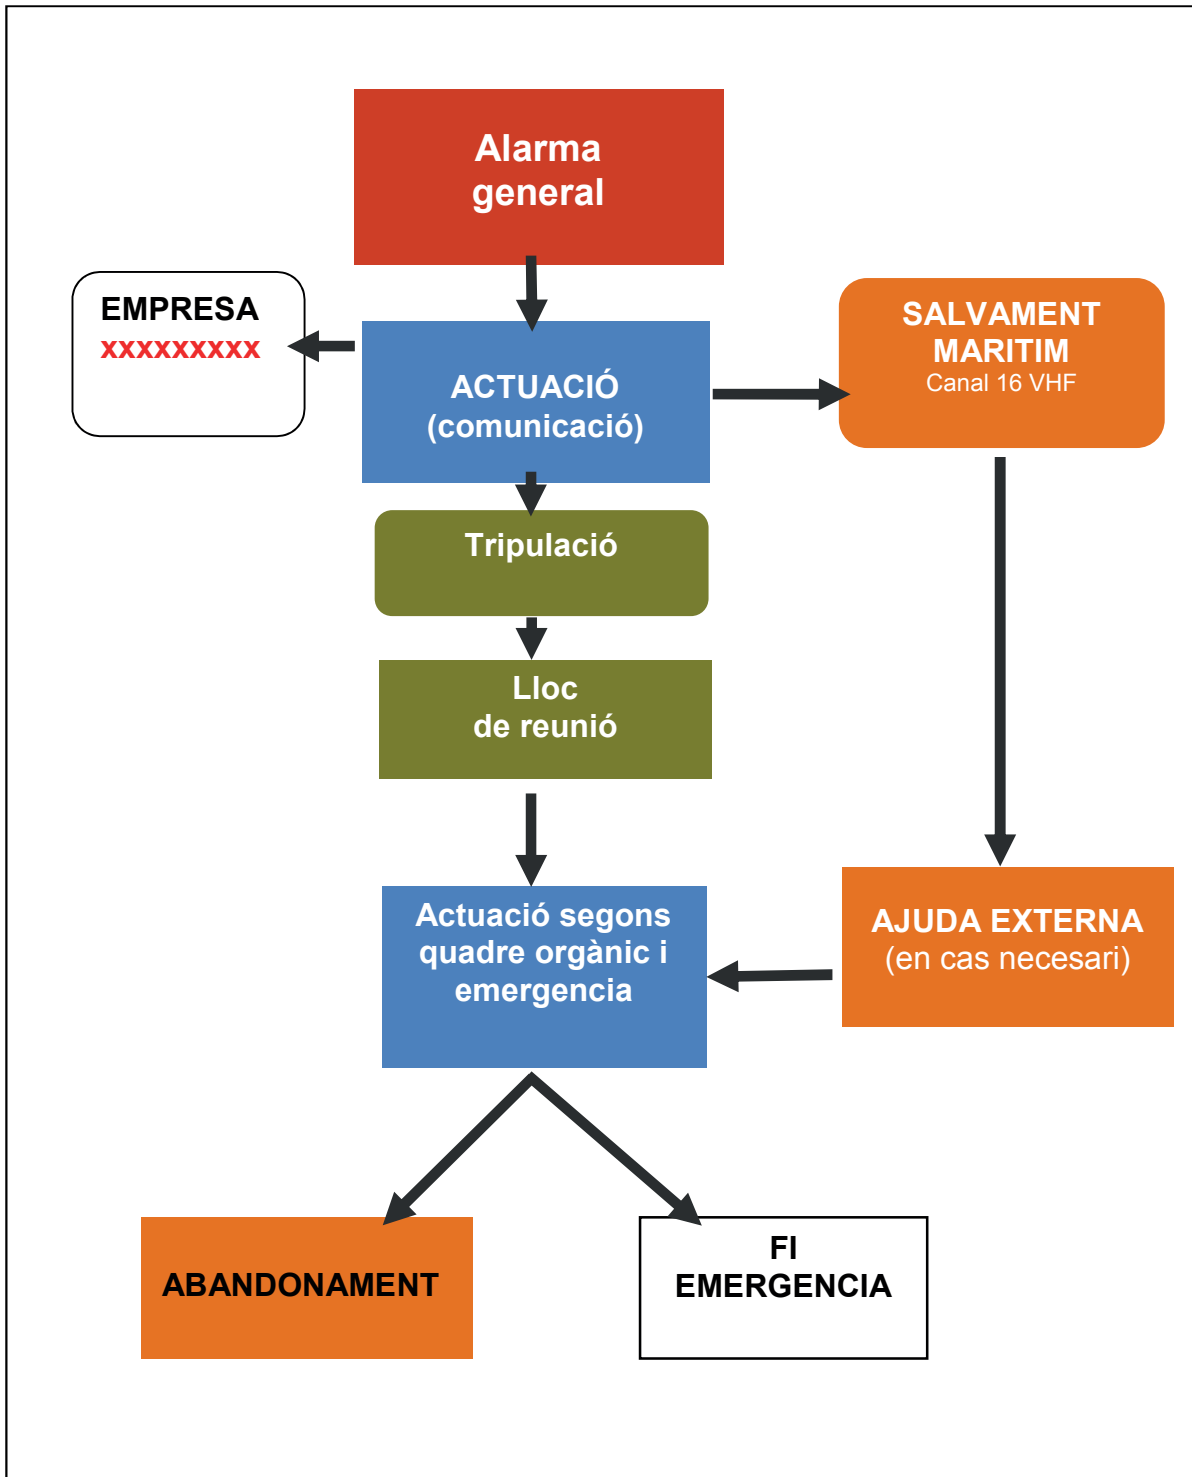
Alarma general

EMPRESA
xxxxxxxxx

ACTUACIÓ (comunicació)

SALVAMENT MARITIM
Canal 16 VHF

Tripulació

Lloc de reunió

Actuació segons quadre orgànic i emergencia

AJUDA EXTERNA
(en cas necesari)

ABANDONAMENT

FI EMERGENCIA